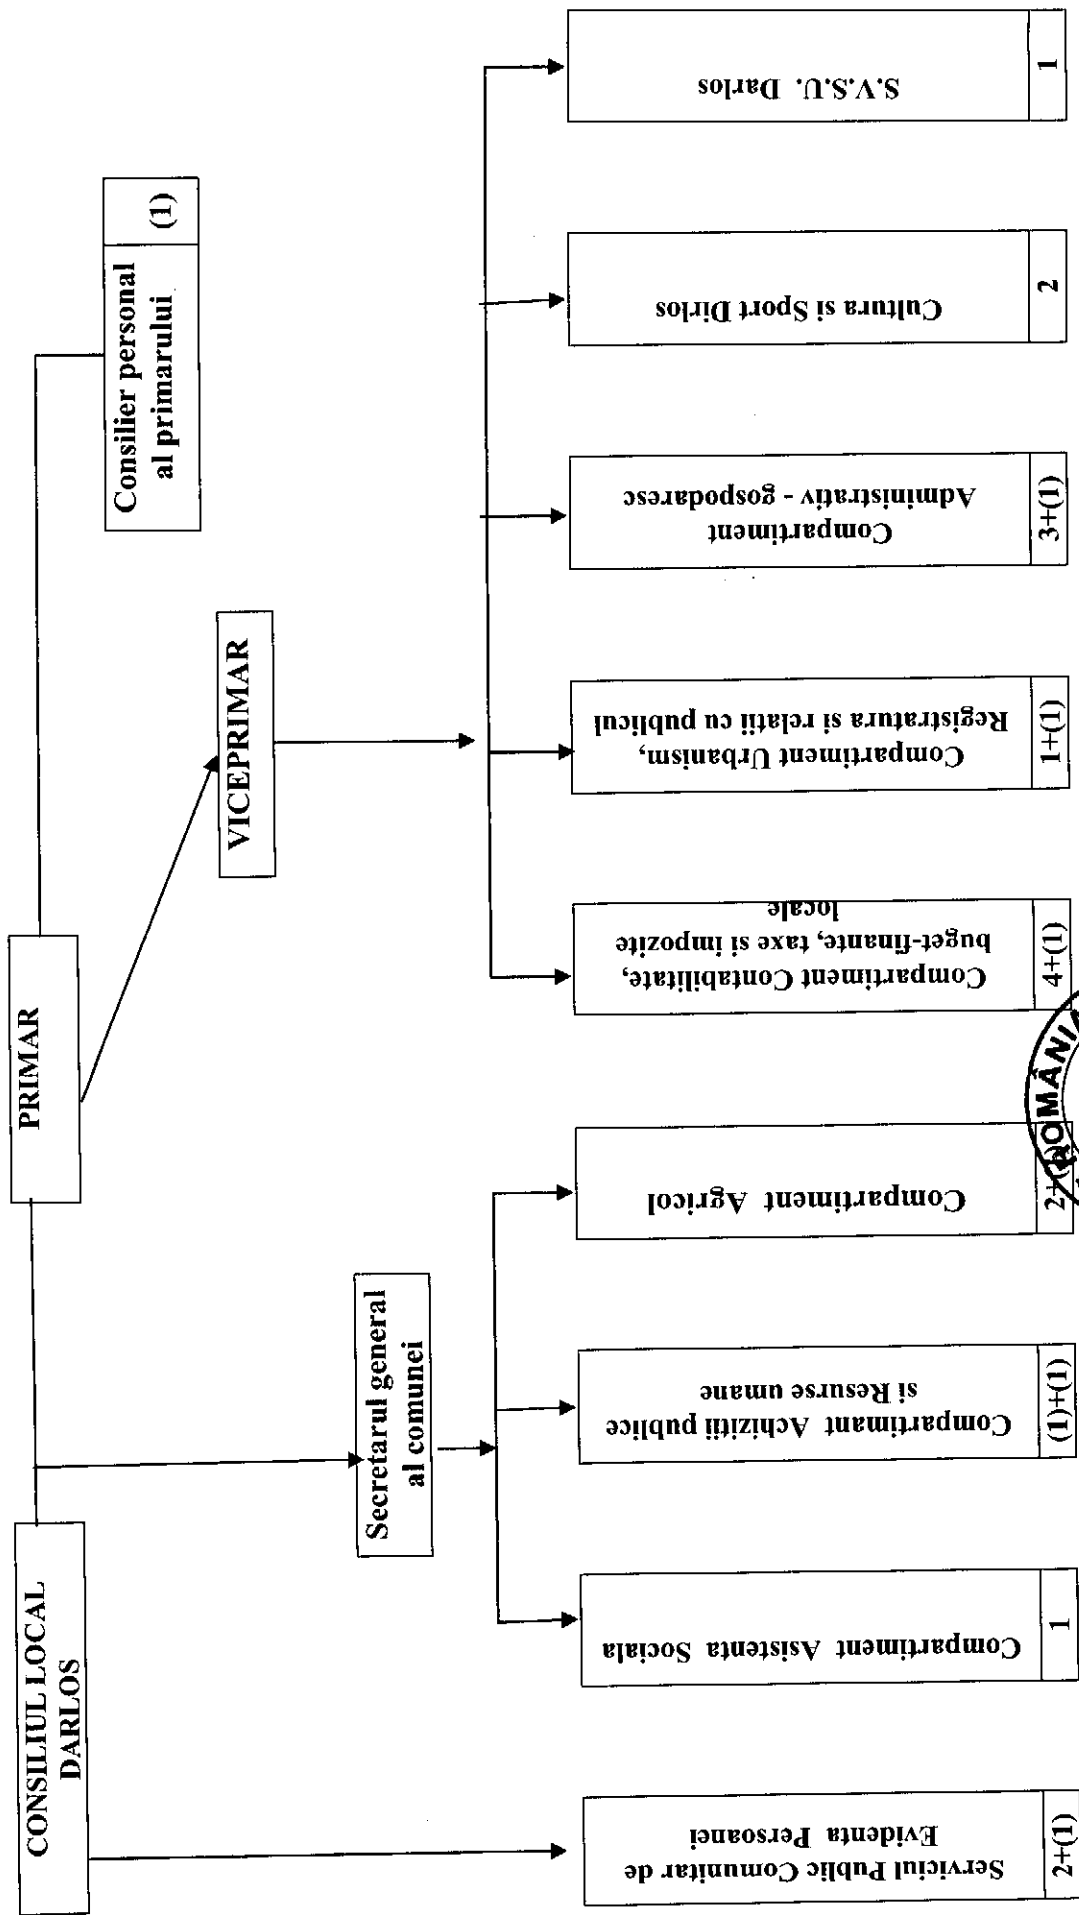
CONSILIUL LOCAL DARLOS

PRIMAR

Consilier personal al primarului
(1)

VICEPRIMAR

Secretarul general al comunei

Serviciul Public Comunitar de Evidenta Persoanei
2+(1)

Compartiment Asistenta Sociala
1

Compartimant Achizitii publice si Resurse umane
(1)+(1)

Compartiment Agricol
2+(1)

Compartiment Contabilitate, buget-finante, taxe si impozite locale
4+(1)

Compartiment Urbanism, Registratura si relatii cu publicul
1+(1)

Compartiment Administrativ - gospodarese
3+(1)

Cultura si Sport Dirlos
2

S.V.S.U. Darlos
1

ROMÂNIA